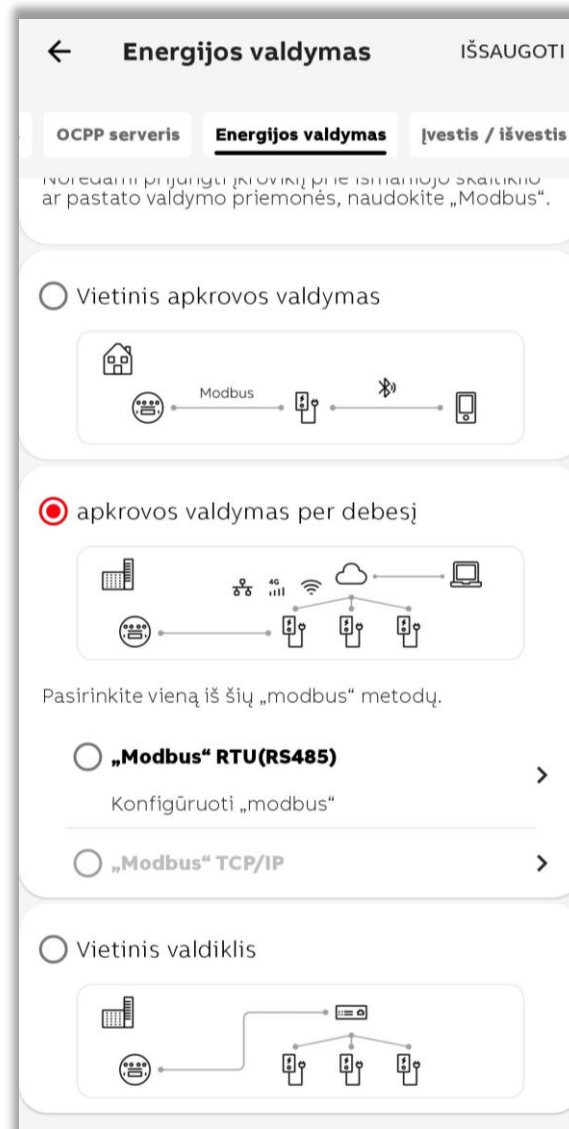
← Energijos valdymas IŠSAUGOTI

OCPP serveris Energijos valdymas Įvestis / išvestis

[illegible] ar pastato valdymo priemonės, naudokite „Modbus“.

Vietinis apkrovos valdymas

Modbus

apkrovos valdymas per debesį

4G

Pasirinkite vieną iš šių „modbus“ metodų.

„Modbus“ RTU(RS485)

Konfigūruoti „modbus“

„Modbus“ TCP/IP

Vietinis valdiklis